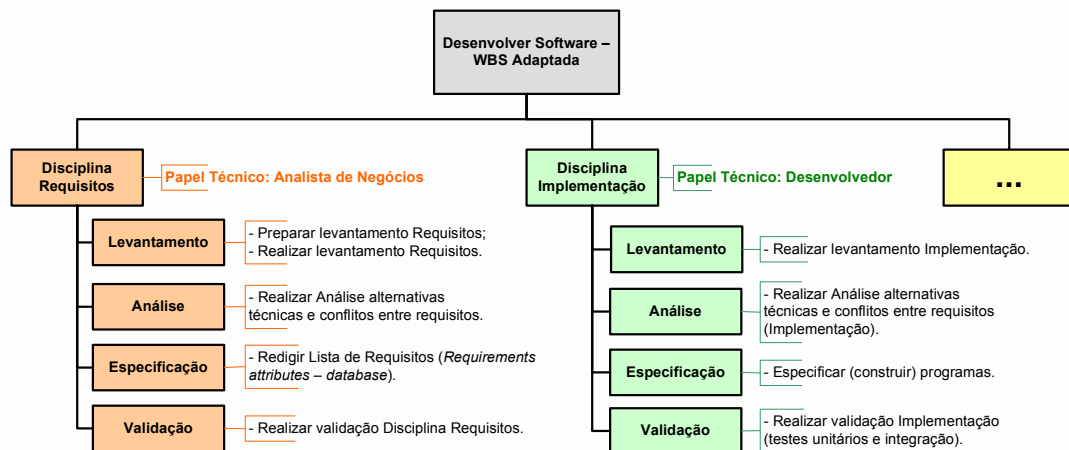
Desenvolver Software – WBS Adaptada

Disciplina Requisitos

Papel Técnico: Analista de Negócios

Levantamento

- Preparar levantamento Requisitos;
- Realizar levantamento Requisitos.

Análise

- Realizar Análise alternativas técnicas e conflitos entre requisitos.

Especificação

- Redigir Lista de Requisitos (*Requirements attributes – database*).

Validação

- Realizar validação Disciplina Requisitos.

Disciplina Implementação

Papel Técnico: Desenvolvedor

Levantamento

- Realizar levantamento Implementação.

Análise

- Realizar Análise alternativas técnicas e conflitos entre requisitos (Implementação).

Especificação

- Especificar (construir) programas.

Validação

- Realizar validação Implementação (testes unitários e integração).

...